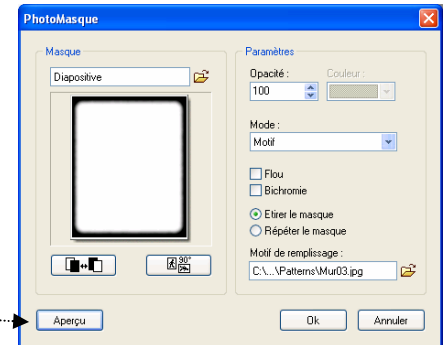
PhotoMasque

Masque

Diapositive

30°

Paramètres

Opacité :

100

Couleur :

Mode :

Motif

Flou

Bichromie

Etirer le masque

Répéter le masque

Motif de remplissage :

C:\...\Patterns\Mur03.jpg

Aperçu

Ok

Annuler